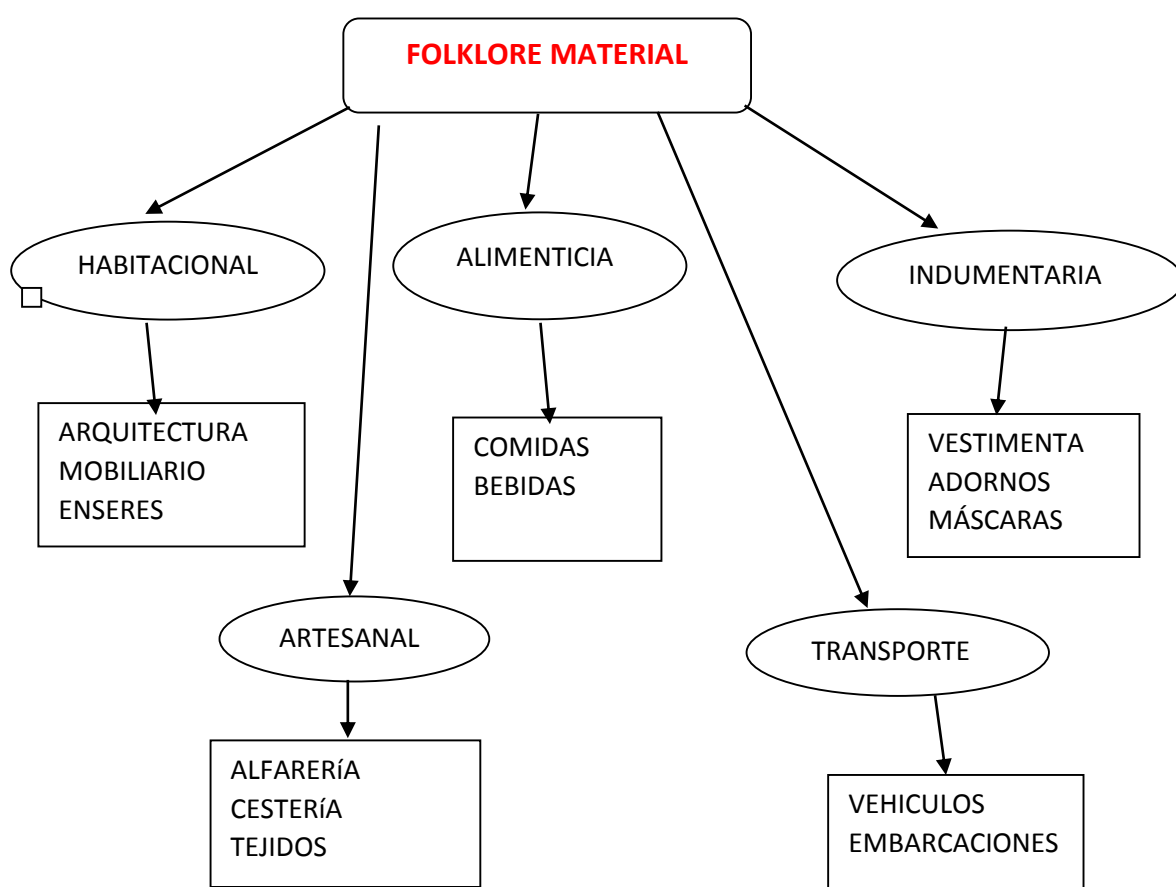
FOLKLORE MATERIAL

HABITACIONAL

ARQUITECTURA
MOBILIARIO
ENSERES

ALIMENTICIA

COMIDAS
BEBIDAS

INDUMENTARIA

VESTIMENTA
ADORNOS
MÁSCARAS

ARTESANAL

ALFAREríA
CESTEríA
TEJIDOS

TRANSPORTE

VEHICULOS
EMBARCACIONES